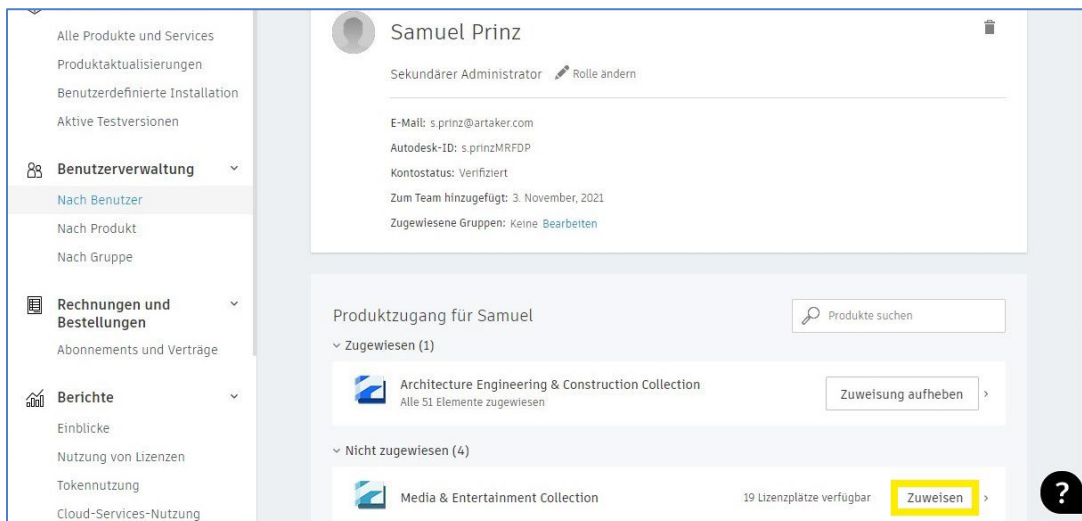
Alle Produkte und Services
Produktaktualisierungen
Benutzerdefinierte Installation
Aktive Testversionen

Benutzerverwaltung
Nach Benutzer
Nach Produkt
Nach Gruppe

Rechnungen und Bestellungen
Abonnements und Verträge

Berichte
Einblicke
Nutzung von Lizenzen
Tokennutzung
Cloud-Services-Nutzung

Samuel Prinz
Sekundärer Administrator Rolle ändern

E-Mail: s.prinz@artaker.com
Autodesk-ID: s.prinzMRFDP
Kontostatus: Verifiziert
Zum Team hinzugefügt: 3. November, 2021
Zugewiesene Gruppen: Keine Bearbeiten

Produktzugang für Samuel
Produkte suchen
Zugewiesen (1)
Architecture Engineering & Construction Collection
Alle 51 Elemente zugewiesen
Zuweisung aufheben
Nicht zugewiesen (4)
Media & Entertainment Collection
19 Lizenzplätze verfügbar
Zuweisen
?